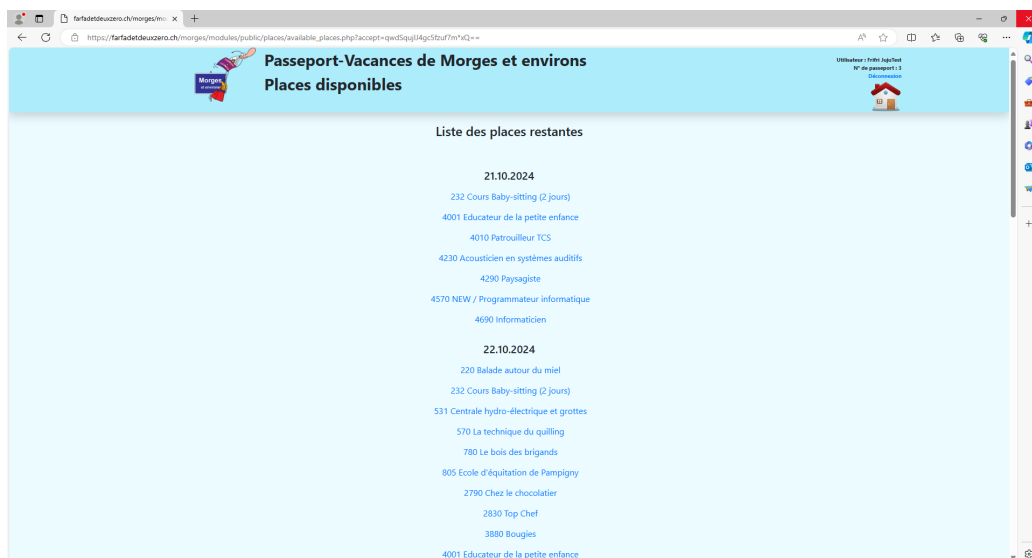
farfadetdeuxzero.ch/morges/mo ×

https://farfadetdeuxzero.ch/morges/modules/public/places/available_places.php?accept=qwdSqujU4gc5fzuf7m*xQ==

Morges et environs

Passeport-Vacances de Morges et environs
Places disponibles

Utilisateur : FrtFrt JujuTest
N° de passeport : 3
Déconnexion

Liste des places restantes

21.10.2024

232 Cours Baby-sitting (2 jours)

4001 Educateur de la petite enfance

4010 Patrouilleur TCS

4230 Acousticien en systèmes auditifs

4290 Paysagiste

4570 NEW / Programmateur informatique

4690 Informaticien

22.10.2024

220 Balade autour du miel

232 Cours Baby-sitting (2 jours)

531 Centrale hydro-électrique et grottes

570 La technique du quilling

780 Le bois des brigands

805 Ecole d'équitation de Pampigny

2790 Chez le chocolatier

2830 Top Chef

3880 Bougies

4001 Educateur de la petite enfance